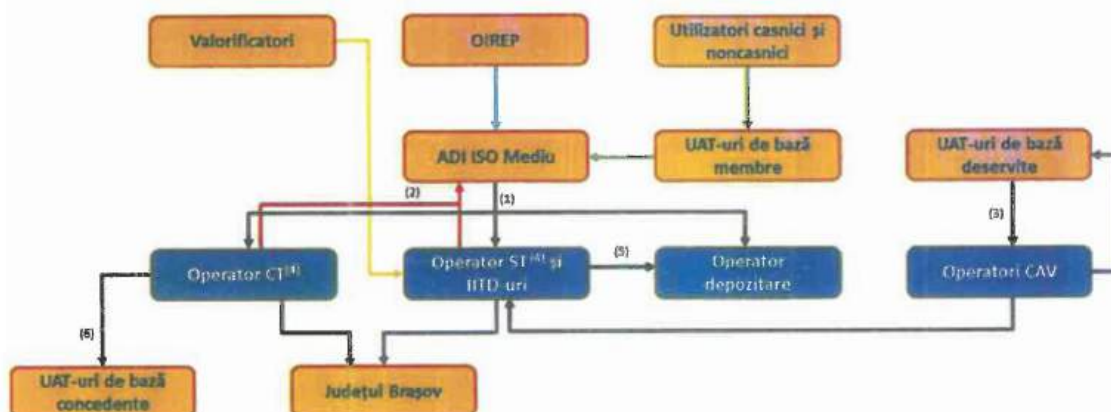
Valorificatori

OIREP

Utilizatori casnici și noncasnici

ADI ISO Mediu

UAT-uri de bază membre

UAT-uri de bază deservite

(2)

(1)

(3)

Operator CT$^{(4)}$

Operator ST$^{(4)}$ și IITD-uri

(5)

Operator depozitare

Operatori CAV

(6)

UAT-uri de bază concedente

Județul Brașov